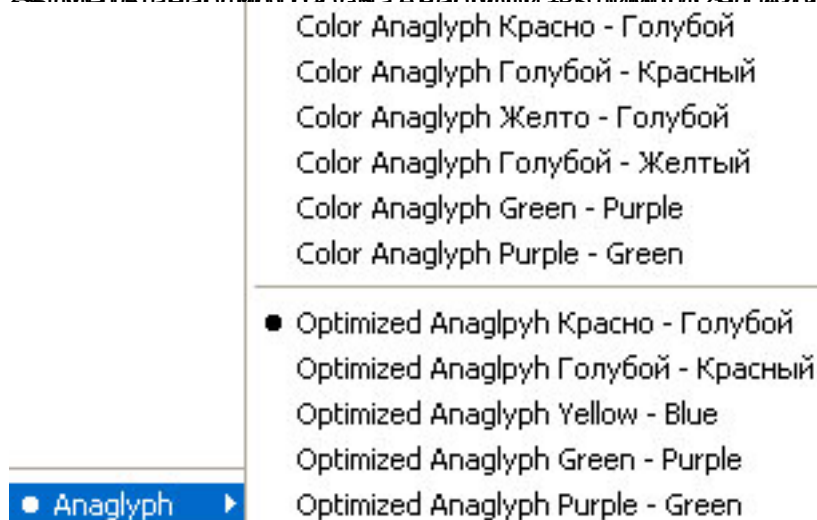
Color Anaglyph Красно - Голубой
Color Anaglyph Голубой - Красный
Color Anaglyph Желто - Голубой
Color Anaglyph Голубой - Желтый
Color Anaglyph Green - Purple
Color Anaglyph Purple - Green

Optimized Anaglpyh Красно - Голубой
Optimized Anaglpyh Голубой - Красный
Optimized Anaglyph Yellow - Blue
Optimized Anaglyph Green - Purple
Optimized Anaglyph Purple - Green

Anaglyph